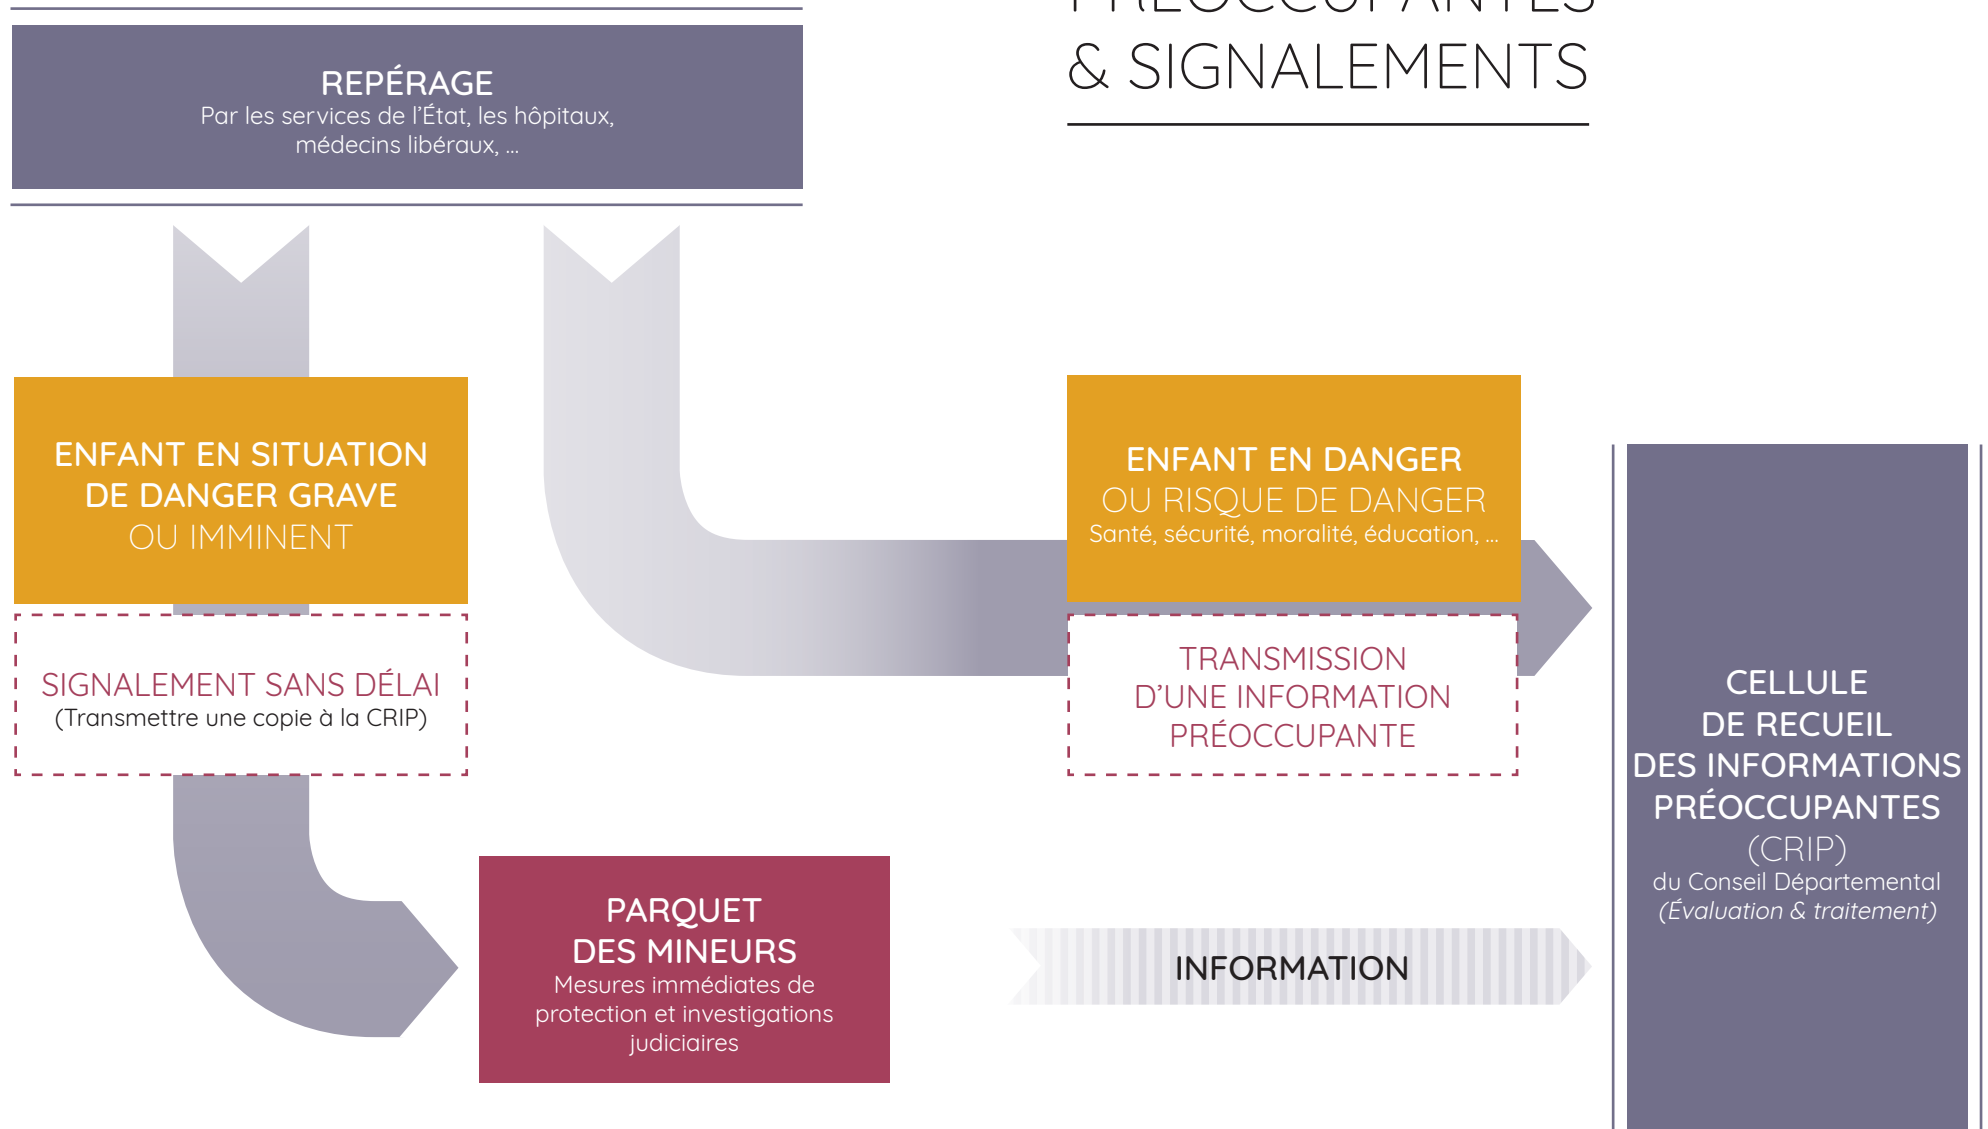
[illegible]
& SIGNALEMENTS

REPÉRAGE
Par les services de l'État, les hôpitaux, médecins libéraux, ...

ENFANT EN SITUATION DE DANGER GRAVE
OU IMMINENT

SIGNALEMENT SANS DÉLAI
(Transmettre une copie à la CRIP)

ENFANT EN DANGER
OU RISQUE DE DANGER
Santé, sécurité, moralité, éducation, ...

TRANSMISSION D'UNE INFORMATION PRÉOCCUPANTE

CELLULE DE RECUEIL DES INFORMATIONS PRÉOCCUPANTES
(CRIP)
du Conseil Départemental
(Évaluation & traitement)

PARQUET DES MINEURS
Mesures immédiates de protection et investigations judiciaires

INFORMATION